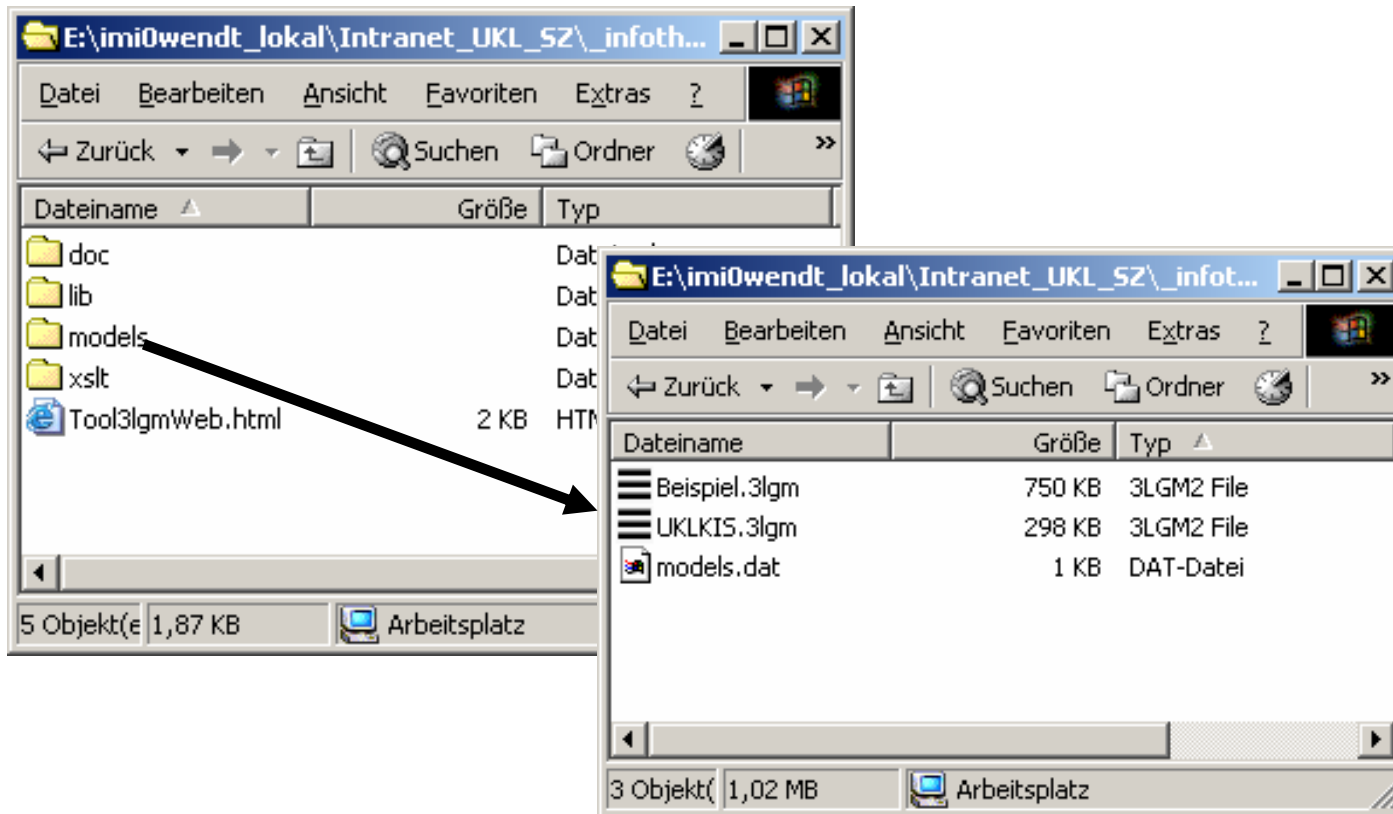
E:\imi0wendt_lokal\Intranet_UKL_SZ\_infoth...

Datei Bearbeiten Ansicht Favoriten Extras ?

Zurück Suchen Ordner »

| Dateiname | Größe | Typ |
|---|---|---|
| doc | | Dat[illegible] |
| lib | | Dat |
| models | | Dat |
| xslt | | Dat |
| Tool3lgmWeb.html | 2 KB | HTM |

5 Objekt(e 1,87 KB Arbeitsplatz

E:\imi0wendt_lokal\Intranet_UKL_SZ\_infot...

Datei Bearbeiten Ansicht Favoriten Extras ?

Zurück Suchen Ordner »

| Dateiname | Größe | Typ |
|---|---|---|
| Beispiel.3lgm | 750 KB | 3LGM2 File |
| UKLKIS.3lgm | 298 KB | 3LGM2 File |
| models.dat | 1 KB | DAT-Datei |

3 Objekt( 1,02 MB Arbeitsplatz